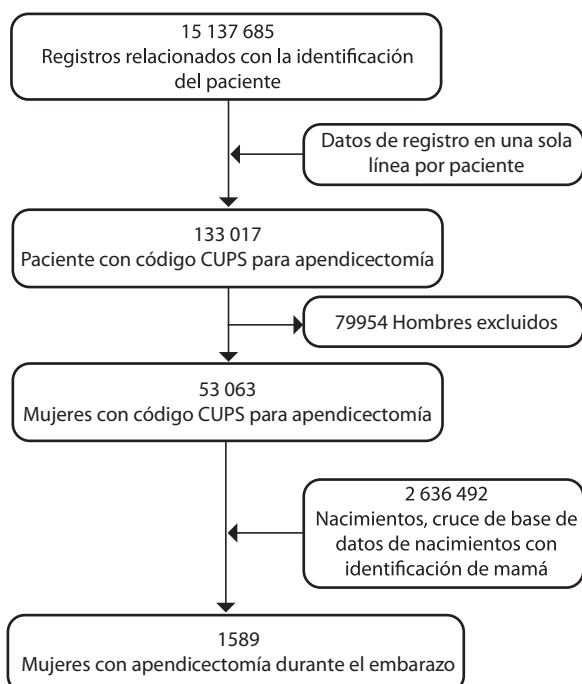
15 137 685
Registros relacionados con la identificación del paciente

Datos de registro en una sola línea por paciente

133 017
Paciente con código CUPS para apendicectomía

79954 Hombres excluidos

53 063
Mujeres con código CUPS para apendicectomía

2 636 492
Nacimientos, cruce de base de datos de nacimientos con identificación de mamá

1589
Mujeres con apendicectomía durante el embarazo